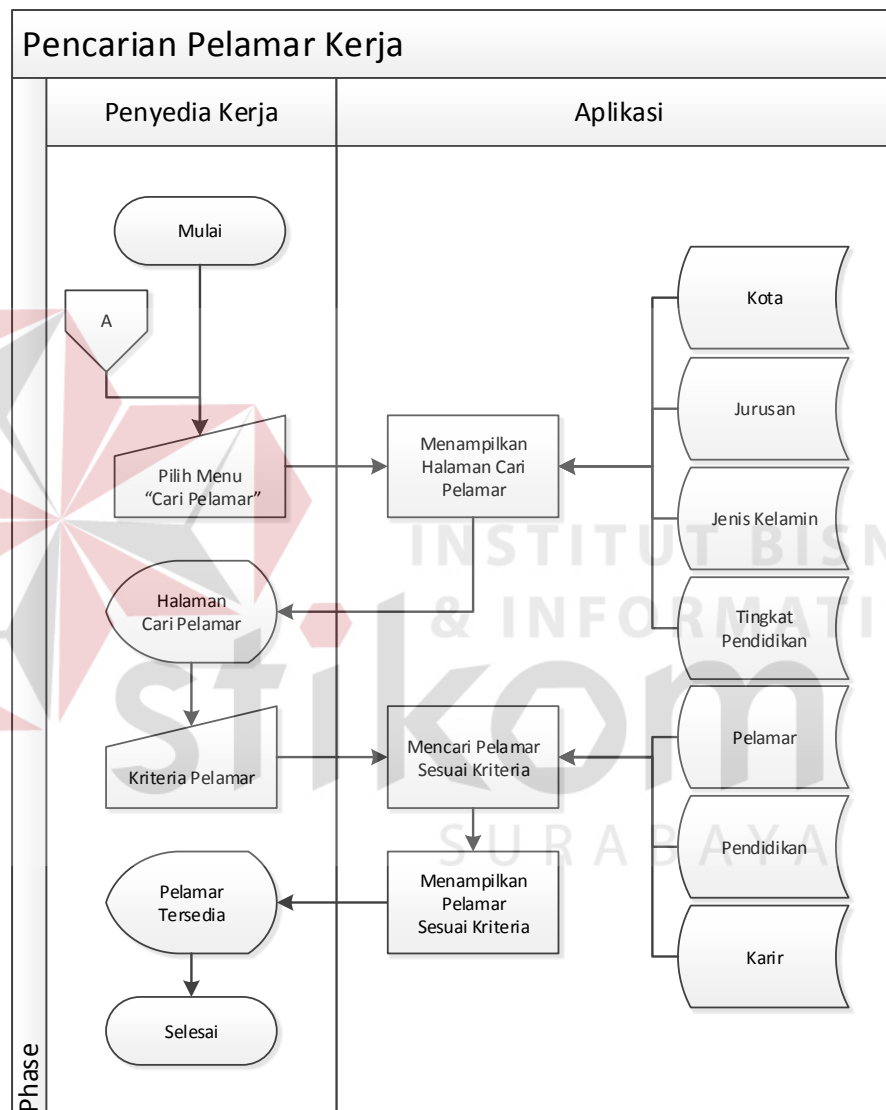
Pencarian Pelamar Kerja

Penyedia Kerja

Aplikasi

Mulai

A

Pilih Menu "Cari Pelamar"

Menampilkan Halaman Cari Pelamar

Kota

Jurusan

Jenis Kelamin

Tingkat Pendidikan

Halaman Cari Pelamar

Kriteria Pelamar

Mencari Pelamar Sesuai Kriteria

Pelamar

Pendidikan

Karir

Pelamar Tersedia

Menampilkan Pelamar Sesuai Kriteria

Selesai

Phase

INSTITUT BISN & INFORMATI stikom SURABAYA